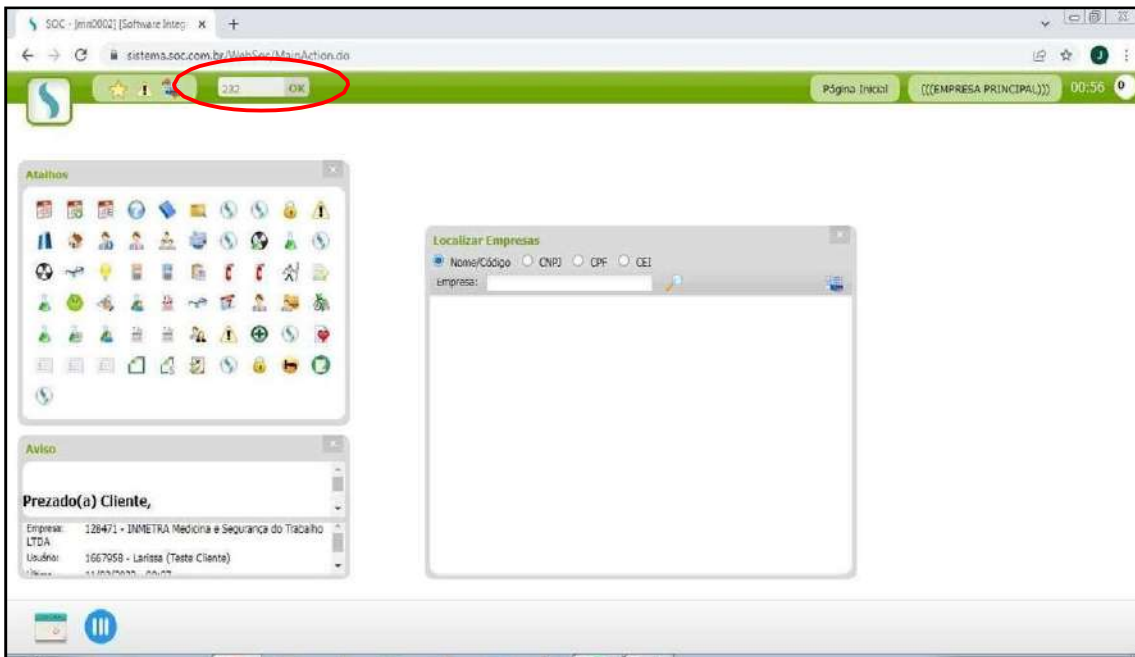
SOC - [mn0002] [Software Integ ×

sistema.soc.com.br/WebSoc/MainAction.do

232 OK

Página Inicial ((((EMPRESA PRINCIPAL))) 00:56 0

Atalhos

Localizar Empresas

Nome/Código CNPJ CPF CEI

Empresa:

Aviso

Prezado(a) Cliente,

Empresa: 128471 - INMETRA Medicina e Segurança do Trabalho LTDA
Usuário: 1667958 - Larissa (Teste Cliente)
Último: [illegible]